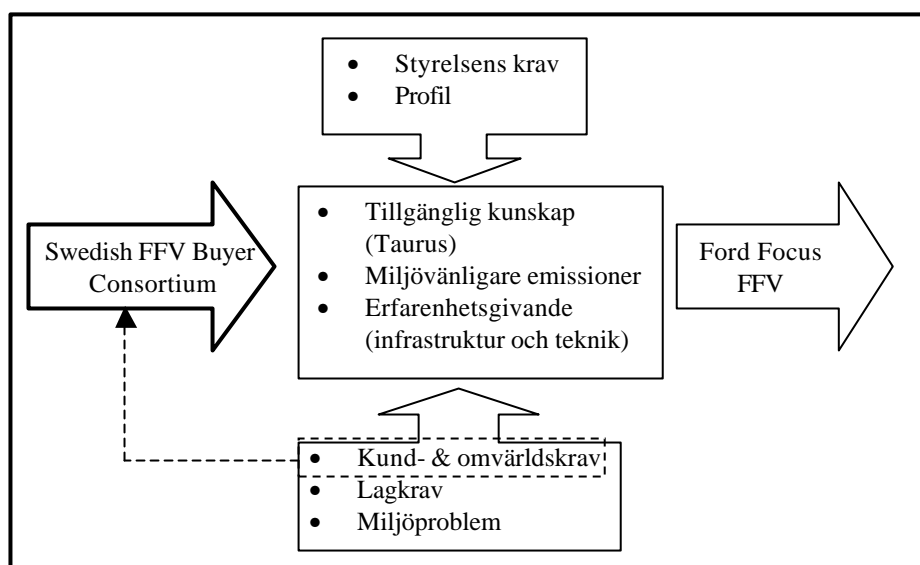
- Styrelsens krav
- Profil

Swedish FFV Buyer Consortium

- Tillgänglig kunskap (Taurus)
- Miljövänligare emissioner
- Erfarenhetsgivande (infrastruktur och teknik)

Ford Focus FFV

- Kund- & omvärldskrav
- Lagkrav
- Miljöproblem